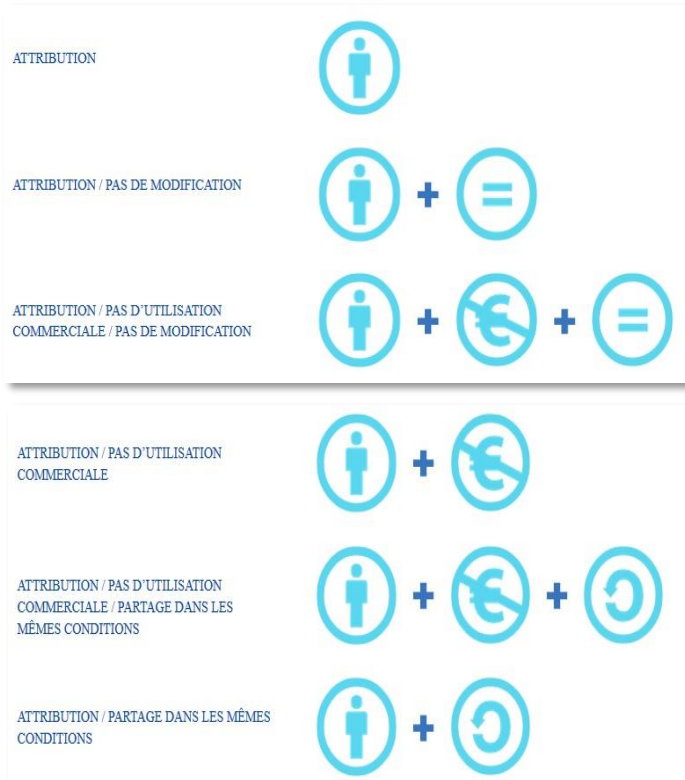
ATTRIBUTION

ATTRIBUTION / PAS DE MODIFICATION

ATTRIBUTION / PAS D'UTILISATION COMMERCIALE / PAS DE MODIFICATION

ATTRIBUTION / PAS D'UTILISATION COMMERCIALE

ATTRIBUTION / PAS D'UTILISATION COMMERCIALE / PARTAGE DANS LES MÊMES CONDITIONS

ATTRIBUTION / PARTAGE DANS LES MÊMES CONDITIONS